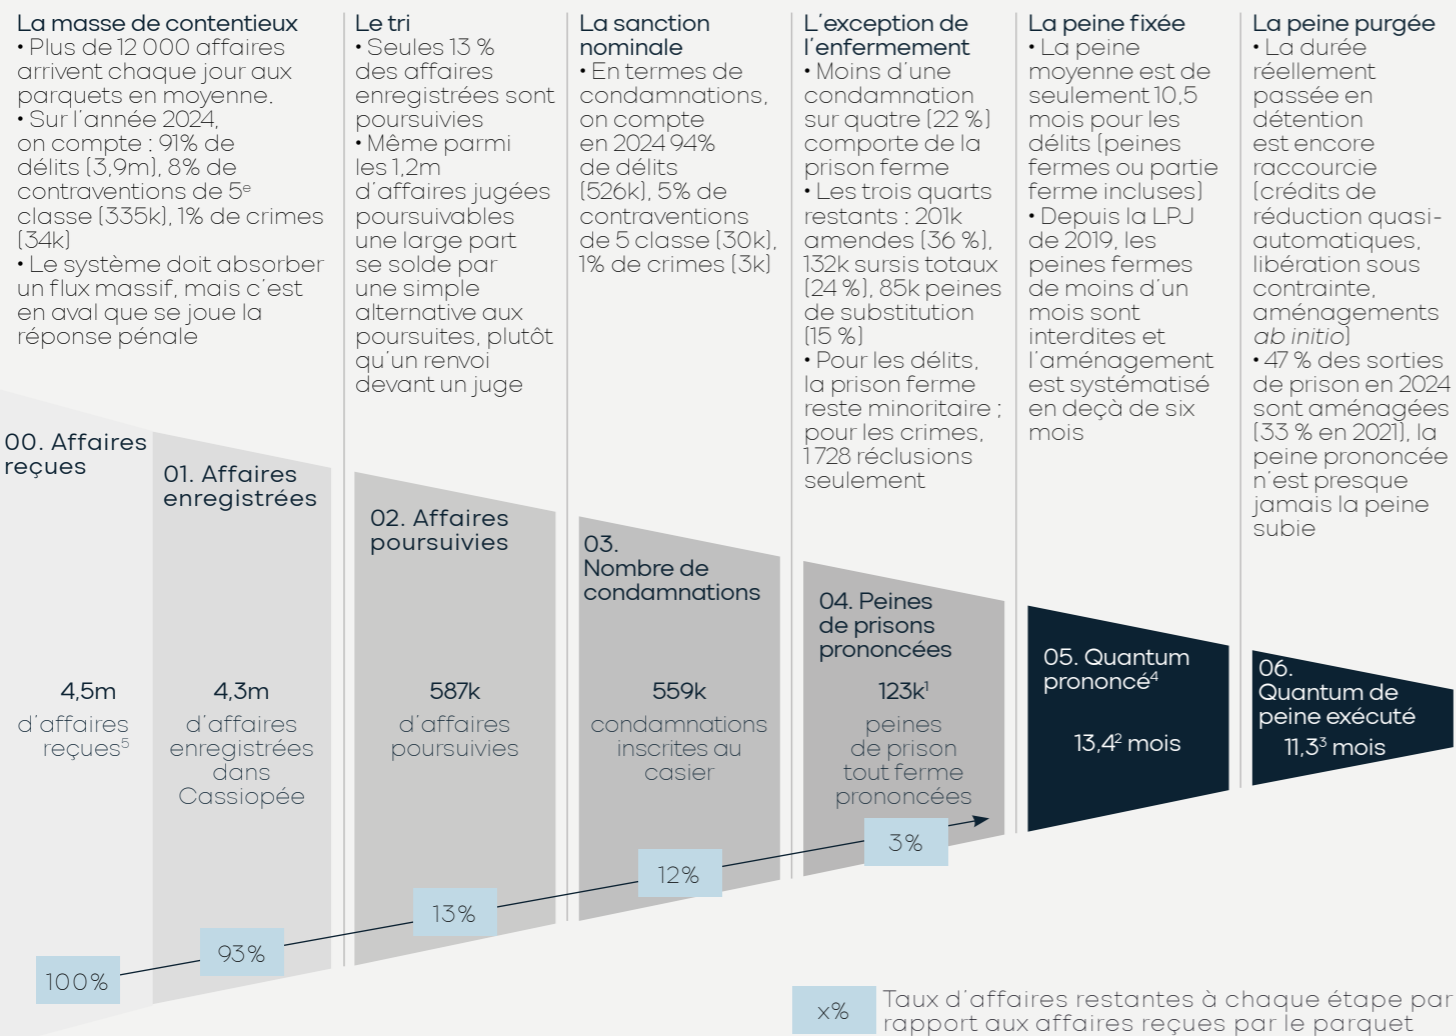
La masse de contentieux
• Plus de 12 000 affaires arrivent chaque jour aux parquets en moyenne.
• Sur l'année 2024, on compte : 91% de délits (3,9m), 8% de contraventions de 5$^{e}$ classe (335k), 1% de crimes (34k)
• Le système doit absorber un flux massif, mais c'est en aval que se joue la réponse pénale

Le tri
• Seules 13 % des affaires enregistrées sont poursuivies
• Même parmi les 1,2m d'affaires jugées poursuivables une large part se solde par une simple alternative aux poursuites, plutôt qu'un renvoi devant un juge

La sanction nominale
• En termes de condamnations, on compte en 2024 94% de délits (526k), 5% de contraventions de 5 classe (30k), 1% de crimes (3k)

L'exception de l'enfermement
• Moins d'une condamnation sur quatre (22 %) comporte de la prison ferme
• Les trois quarts restants : 201k amendes (36 %), 132k sursis totaux (24 %), 85k peines de substitution (15 %)
• Pour les délits, la prison ferme reste minoritaire ; pour les crimes, 1728 réclusions seulement

La peine fixée
• La peine moyenne est de seulement 10,5 mois pour les délits (peines fermes ou partie ferme incluses)
• Depuis la LPJ de 2019, les peines fermes de moins d'un mois sont interdites et l'aménagement est systématisé en deçà de six mois

La peine purgée
• La durée réellement passée en détention est encore raccourcie (crédits de réduction quasi-automatiques, libération sous contrainte, aménagements ab initio)
• 47 % des sorties de prison en 2024 sont aménagées (33 % en 2021), la peine prononcée n'est presque jamais la peine subie

00. Affaires reçues
4,5m
d'affaires reçues$^{5}$

01. Affaires enregistrées
4,3m
d'affaires enregistrées dans Cassiopée

02. Affaires poursuivies
587k
d'affaires poursuivies

03. Nombre de condamnations
559k
condamnations inscrites au casier

04. Peines de prisons prononcées
123k$^{1}$
peines de prison tout ferme prononcées

05. Quantum prononcé$^{4}$
13,4$^{2}$ mois

06. Quantum de peine exécuté
11,3$^{3}$ mois

100%
93%
13%
12%
3%

x% Taux d'affaires restantes à chaque étape par rapport aux affaires reçues par le parquet